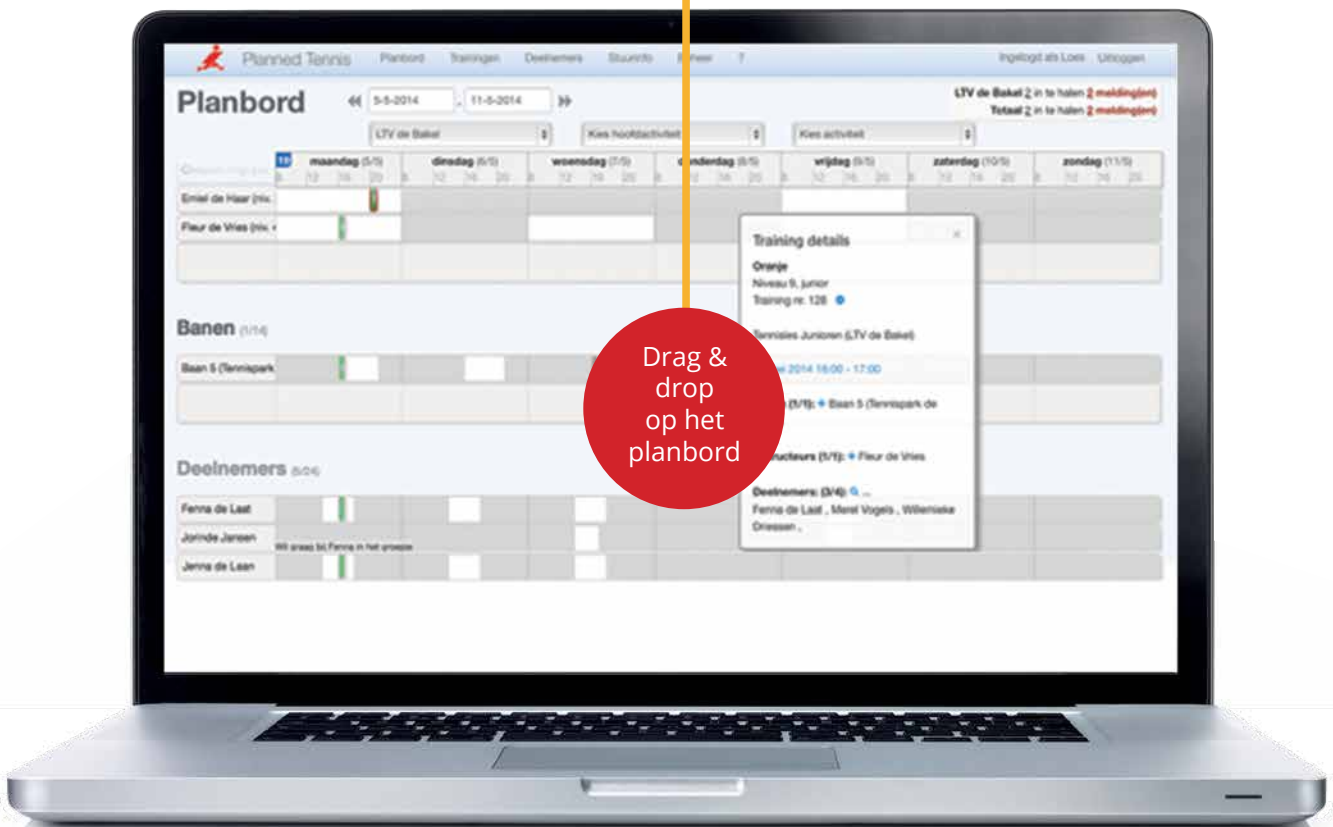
Planned Tennis Planbord Trainingen Deelnemers Stuurinfo Beheer ? Ingelogd als Loes Uitloggen

Planbord

5-5-2014 - 11-5-2014

LTV de Bakel 2 in te halen 2 melding(en)
Totaal 2 in te halen 2 melding(en)

LTV de Bakel
Kies hoofdactiviteit
Kies activiteit

19 maandag (5/5) dinsdag (6/5) woensdag (7/5) donderdag (8/5) vrijdag (9/5) zaterdag (10/5) zondag (11/5)

Emiel de Haar (niv.
Fleur de Vries (niv.

Training details
Oranje
Niveau 9, junior
Training nr. 128
Tennisles Junioren (LTV de Bakel)
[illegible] 2014 16:00 - 17:00
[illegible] (1/1): Baan 5 (Tennispark de
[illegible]ructeurs (1/1): Fleur de Vries
Deelnemers: (3/4)
Fenna de Laat , Merel Vogels , Willemieke Driessen ,

Banen (1/14)
Baan 5 (Tennispark

Deelnemers (3/24)
Fenna de Laat
Jorinde Jansen
Wil graag bij Fenna in het groepje
Jenna de Laan

Drag & drop op het planbord